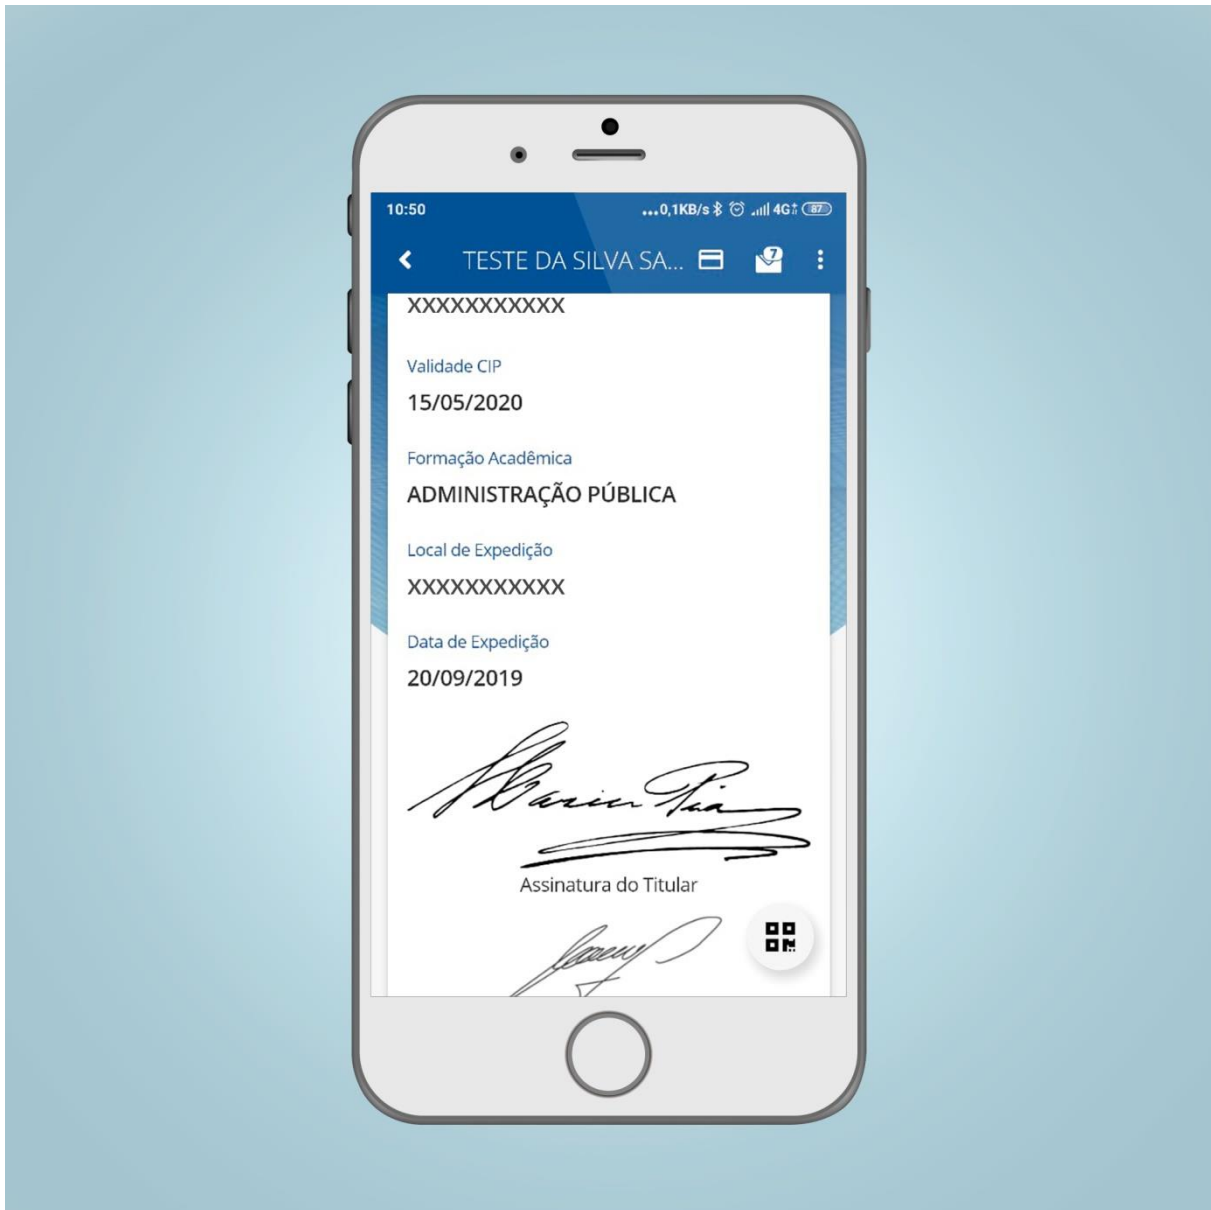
10:50 ...0,1KB/s 4G 87

TESTE DA SILVA SA... 7

XXXXXXXXXXX

Validade CIP

15/05/2020

Formação Acadêmica

ADMINISTRAÇÃO PÚBLICA

Local de Expedição

XXXXXXXXXXX

Data de Expedição

20/09/2019

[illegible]

Assinatura do Titular

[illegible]